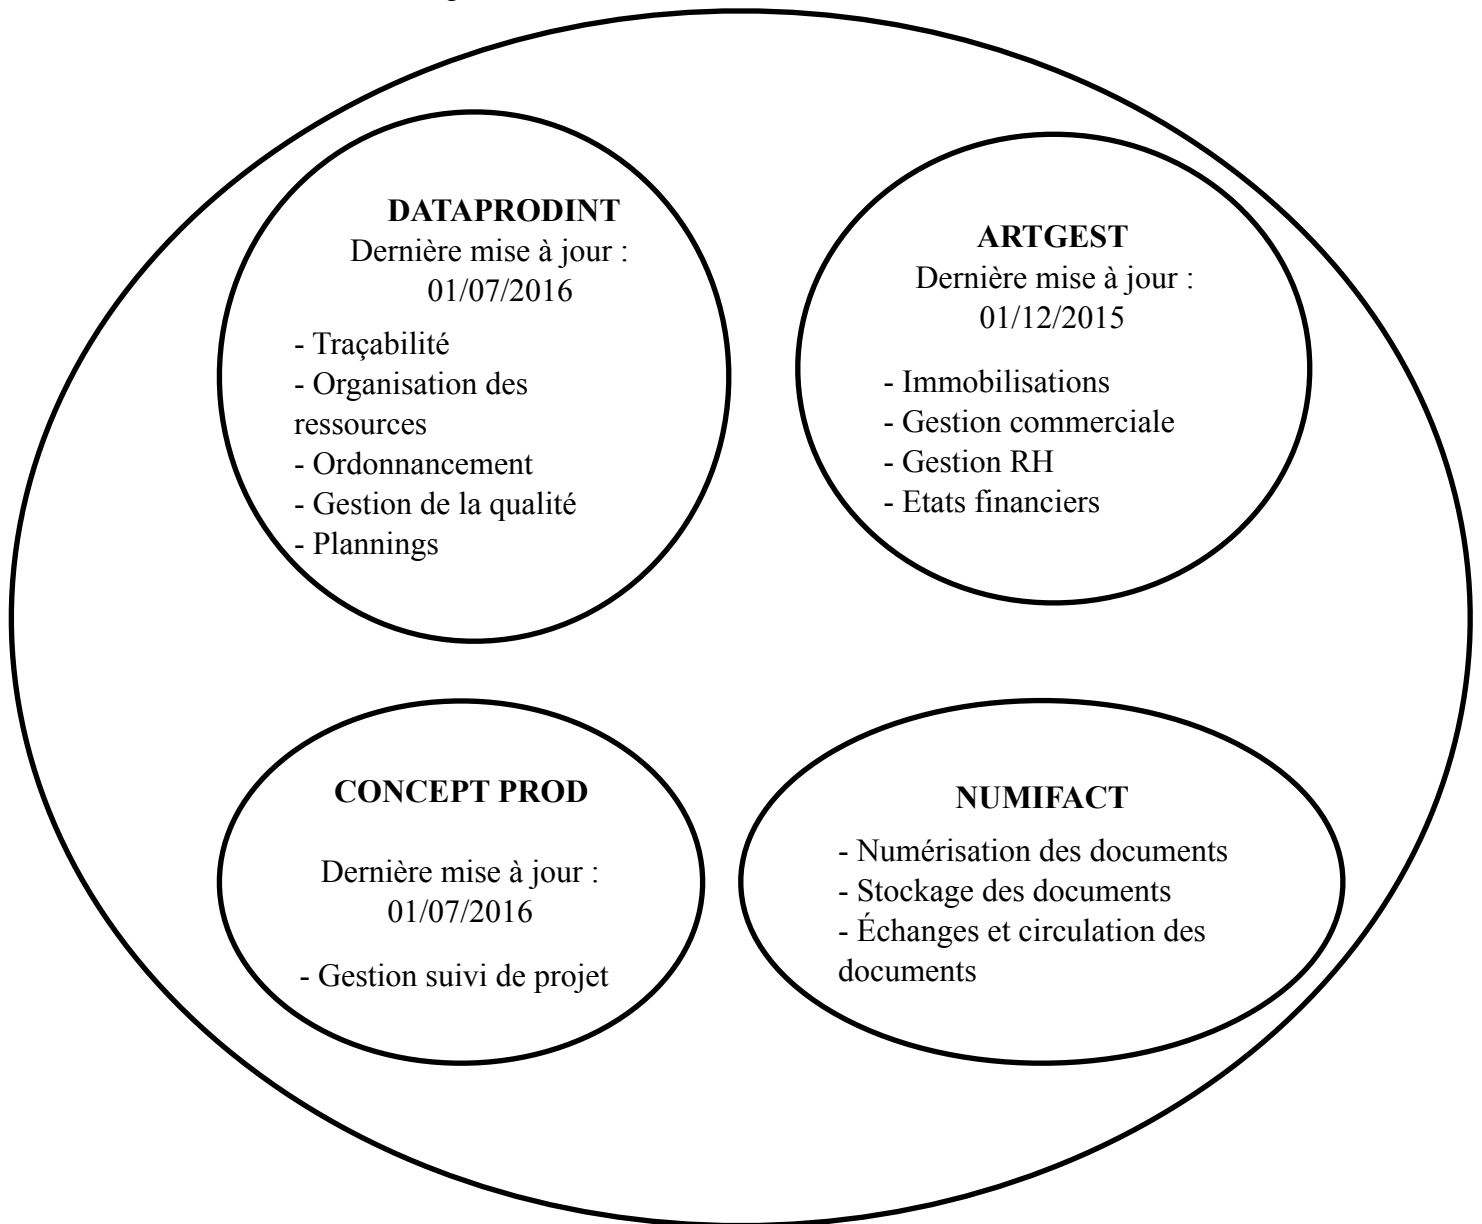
**DATAPRODINT**
Dernière mise à jour : 01/07/2016

- Traçabilité
- Organisation des ressources
- Ordonnancement
- Gestion de la qualité
- Plannings

**ARTGEST**
Dernière mise à jour : 01/12/2015

- Immobilisations
- Gestion commerciale
- Gestion RH
- Etats financiers

**CONCEPT PROD**

Dernière mise à jour : 01/07/2016

- Gestion suivi de projet

**NUMIFACT**

- Numérisation des documents
- Stockage des documents
- Échanges et circulation des documents